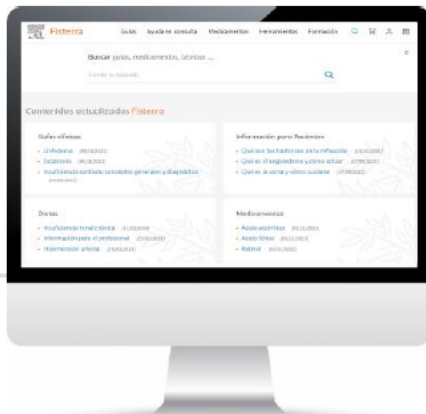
Fisterra

Guías Ayuda en consulta Medicamentos Herramientas Formación

Buscar guías, medicamentos, técnicas ...

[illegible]

Contenidos actualizados Fisterra

Guías clínicas

- Urticaria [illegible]
- Diabetes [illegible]
- Insuficiencia cardíaca: conceptos generales y diagnóstico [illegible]

Información para Pacientes

- Qué son los trastornos de la refracción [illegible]
- Qué es el angioedema y cómo actuar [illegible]
- Qué es la sarna y cómo cuidarse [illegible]

Dosis

- Insuficiencia renal crónica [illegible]
- Información para el profesional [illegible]
- Hipertensión arterial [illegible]

Medicamentos

- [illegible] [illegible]
- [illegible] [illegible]
- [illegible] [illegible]